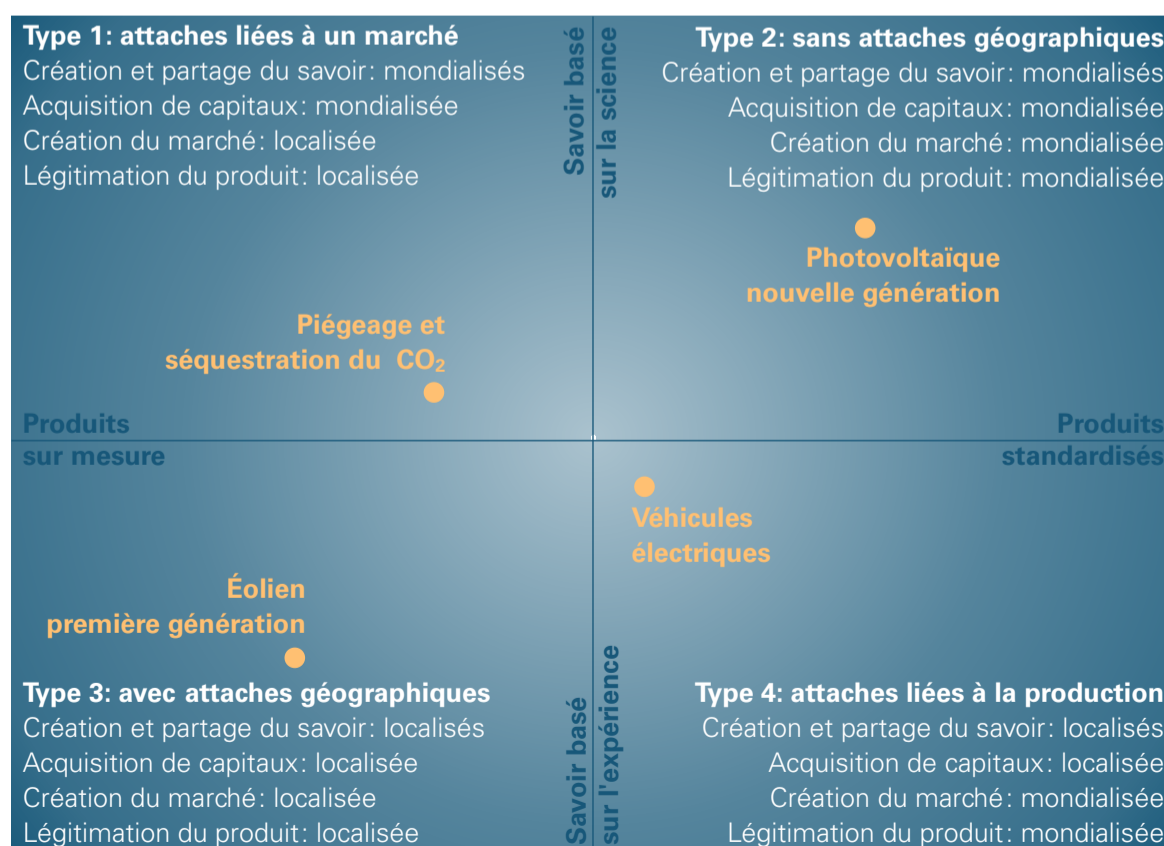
Type 1: attaches liées à un marché
Création et partage du savoir: mondialisés
Acquisition de capitaux: mondialisée
Création du marché: localisée
Légitimation du produit: localisée

Savoir basé sur la science

Type 2: sans attaches géographiques
Création et partage du savoir: mondialisés
Acquisition de capitaux: mondialisée
Création du marché: mondialisée
Légitimation du produit: mondialisée

Photovoltaïque nouvelle génération

Piégeage et séquestration du $CO_2$

Produits sur mesure

Produits standardisés

Véhicules électriques

Éolien première génération

Type 3: avec attaches géographiques
Création et partage du savoir: localisés
Acquisition de capitaux: localisée
Création du marché: localisée
Légitimation du produit: localisée

Savoir basé sur l'expérience

Type 4: attaches liées à la production
Création et partage du savoir: localisés
Acquisition de capitaux: localisée
Création du marché: mondialisée
Légitimation du produit: mondialisée